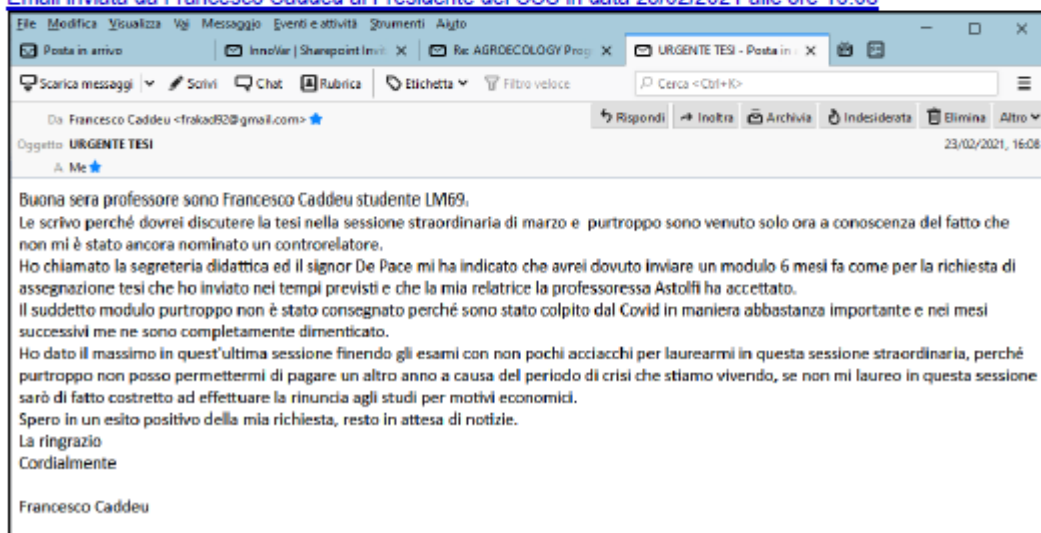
Email inviata da Francesco Caddeu al Presidente del CCS in data 23/02/2021 alle ore 16:08

File Modifica Visualizza Vai Messaggio Eventi e attività Strumenti Aiuto

Posta in arrivo | InnoVar | Sharepoint Invit | Re: AGROECOLOGY Prog | URGENTE TESI - Posta in

Scarica messaggi | Scrivi | Chat | Rubrica | Etichetta | Filtro veloce | Cerca <Ctrl+K>

Da Francesco Caddeu <frakad92@gmail.com>
Rispondi | Inoltra | Archivia | Indesiderata | Elimina | Altro
Oggetto URGENTE TESI
23/02/2021, 16:08
A Me

Buona sera professore sono Francesco Caddeu studente LM69.
Le scrivo perché dovrei discutere la tesi nella sessione straordinaria di marzo e purtroppo sono venuto solo ora a conoscenza del fatto che non mi è stato ancora nominato un controrelatore.
Ho chiamato la segreteria didattica ed il signor De Pace mi ha indicato che avrei dovuto inviare un modulo 6 mesi fa come per la richiesta di assegnazione tesi che ho inviato nei tempi previsti e che la mia relatrice la professoressa Astolfi ha accettato.
Il suddetto modulo purtroppo non è stato consegnato perché sono stato colpito dal Covid in maniera abbastanza importante e nei mesi successivi me ne sono completamente dimenticato.
Ho dato il massimo in quest'ultima sessione finendo gli esami con non pochi acciacchi per laurearmi in questa sessione straordinaria, perché purtroppo non posso permettermi di pagare un altro anno a causa del periodo di crisi che stiamo vivendo, se non mi laureo in questa sessione sarò di fatto costretto ad effettuare la rinuncia agli studi per motivi economici.
Spero in un esito positivo della mia richiesta, resto in attesa di notizie.
La ringrazio
Cordialmente

Francesco Caddeu